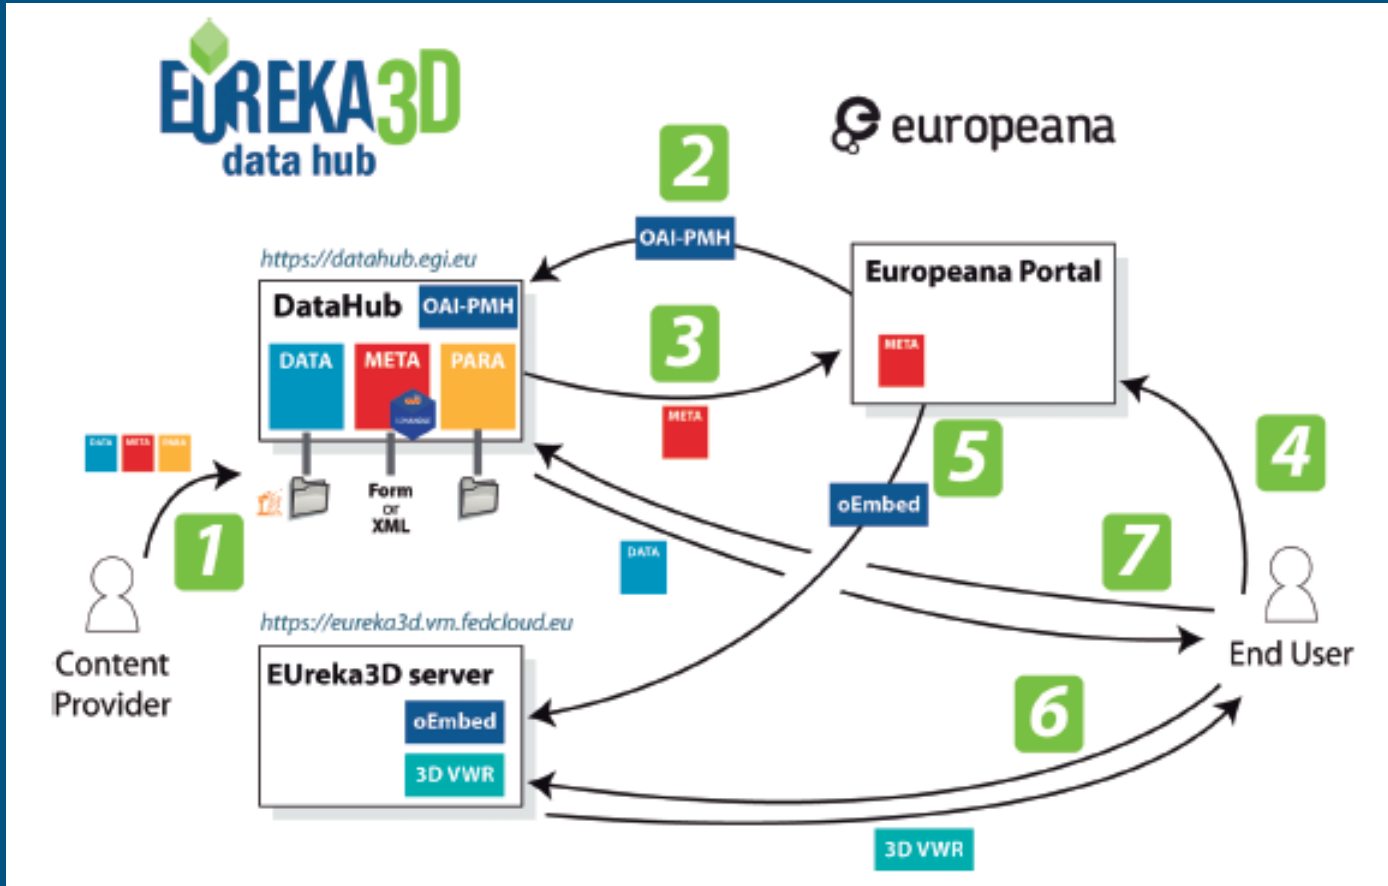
EUREKA3D
data hub

europeana

2

OAI-PMH

https://datahub.egi.eu

DataHub OAI-PMH

DATA META PARA

3

META

Europeana Portal

META

DATA META PARA

1

Form or XML

5

oEmbed

4

DATA

7

Content Provider

https://eureka3d.vm.fedcloud.eu

EUreka3D server

oEmbed

3D VWR

End User

6

3D VWR